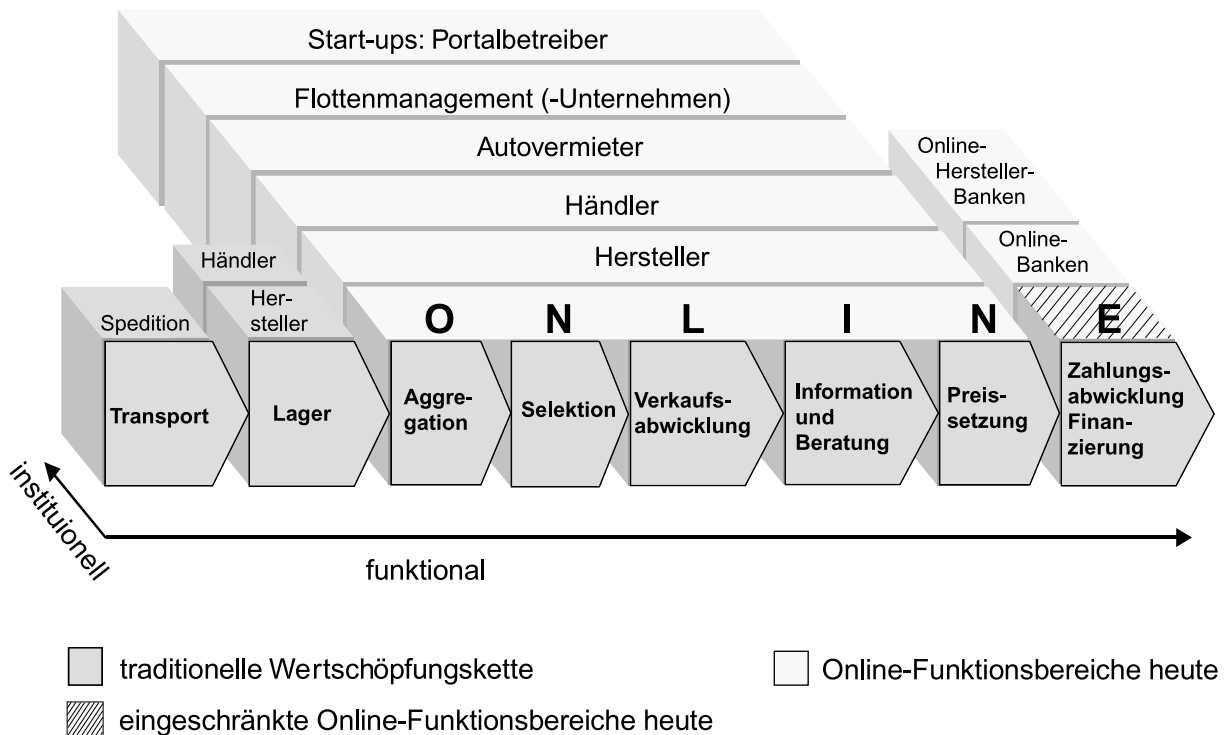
Start-ups: Portalbetreiber

Flottenmanagement (-Unternehmen)

Autovermieter

Online-Hersteller-Banken

Händler

Online-Banken

Händler

Hersteller

Spedition

Hersteller

O N L I N E

Transport

Lager

Aggregation

Selektion

Verkaufsabwicklung

Information und Beratung

Preissetzung

Zahlungsabwicklung Finanzierung

institutionell

funktional

traditionelle Wertschöpfungskette

Online-Funktionsbereiche heute

eingeschränkte Online-Funktionsbereiche heute